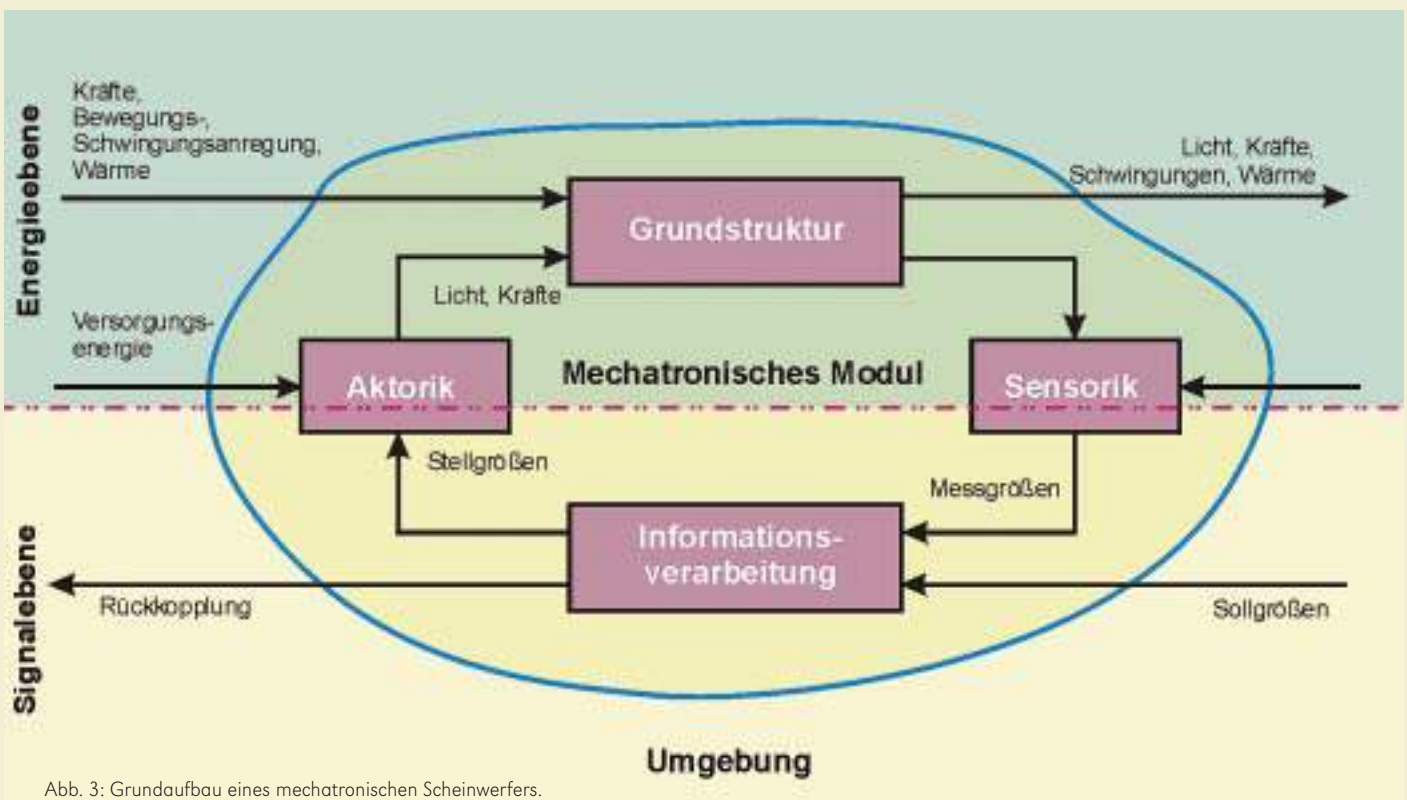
Energieebene

Kräfte, Bewegungs-, Schwingungsanregung, Wärme

Licht, Kräfte, Schwingungen, Wärme

Grundstruktur

Licht, Kräfte

Versorgungs-energie

Aktorik

Mechatronisches Modul

Sensorik

Stellgrößen

Messgrößen

Signalebene

Informations-verarbeitung

Rückkopplung

Sollgrößen

Umgebung

Abb. 3: Grundaufbau eines mechatronischen Scheinwerfers.